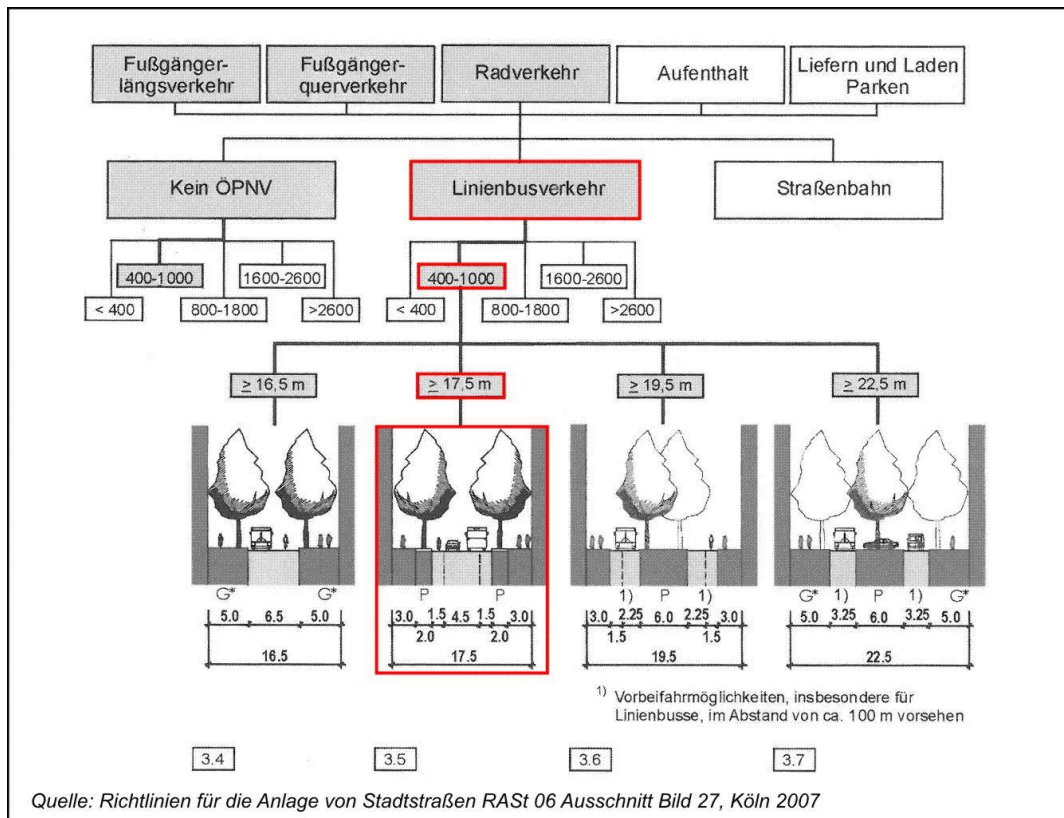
Fußgängerlängsverkehr

Fußgängerquerverkehr

Radverkehr

Aufenthalt

Liefern und Laden Parken

Kein ÖPNV

Linienbusverkehr

Straßenbahn

400-1000

1600-2600

< 400

800-1800

>2600

400-1000

1600-2600

< 400

800-1800

>2600

$\geq$ 16,5 m

$\geq$ 17,5 m

$\geq$ 19,5 m

$\geq$ 22,5 m

G* G*

5.0 6.5 5.0

16.5

P P

3.0 1.5 4.5 1.5 3.0

2.0 2.0

17.5

1) P 1)

3.0 2.25 6.0 2.25 3.0

1.5 1.5

19.5

G* 1) P 1) G*

5.0 3.25 6.0 3.25 5.0

22.5

1) Vorbeifahrmöglichkeiten, insbesondere für Linienbusse, im Abstand von ca. 100 m vorsehen

3.4

3.5

3.6

3.7

Quelle: Richtlinien für die Anlage von Stadtstraßen RASt 06 Ausschnitt Bild 27, Köln 2007